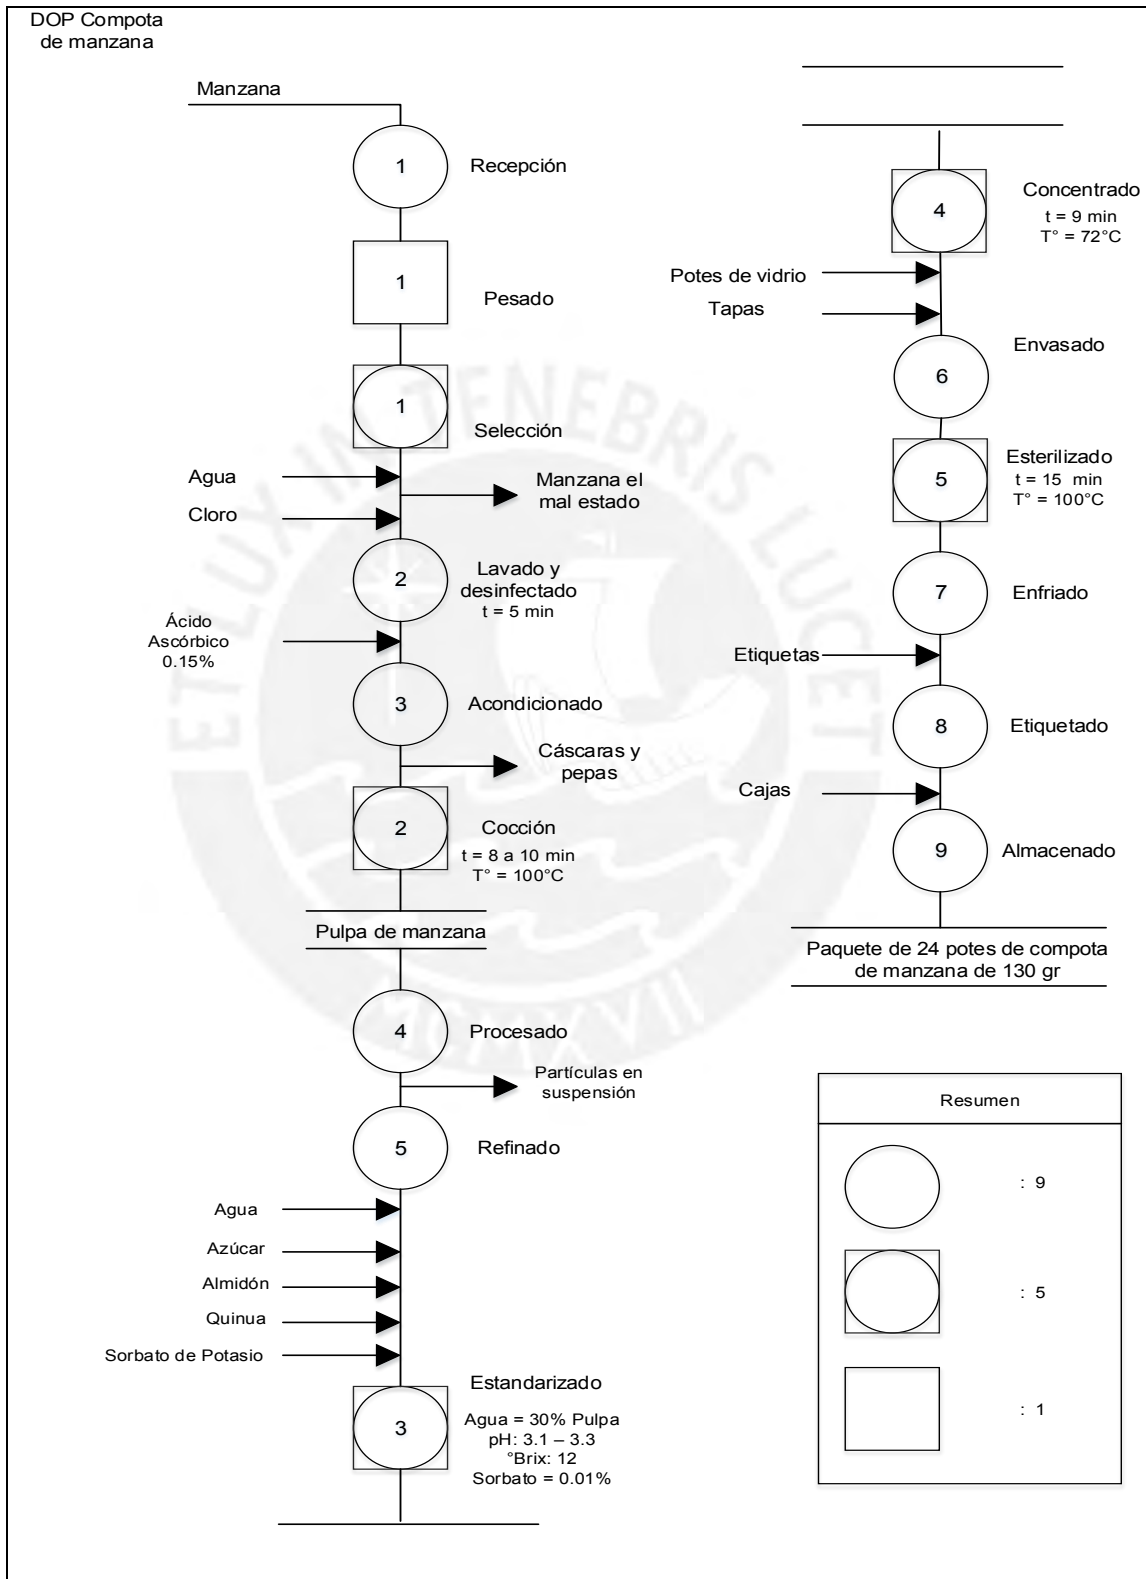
DOP Compota de manzana

Manzana

1 Recepción

1 Pesado

1 Selección

Agua

Cloro

Manzana el mal estado

2 Lavado y desinfectado t = 5 min

Ácido Ascórbico 0.15%

3 Acondicionado

Cáscaras y pepas

2 Cocción t = 8 a 10 min T° = 100°C

Pulpa de manzana

4 Procesado

Partículas en suspensión

5 Refinado

Agua

Azúcar

Almidón

Quinua

Sorbato de Potasio

3 Estandarizado Agua = 30% Pulpa pH: 3.1 – 3.3 °Brix: 12 Sorbato = 0.01%

4 Concentrado t = 9 min T° = 72°C

Potes de vidrio

Tapas

6 Envasado

5 Esterilizado t = 15 min T° = 100°C

7 Enfriado

Etiquetas

8 Etiquetado

Cajas

9 Almacenado

Paquete de 24 potes de compota de manzana de 130 gr

Resumen

: 9

: 5

: 1